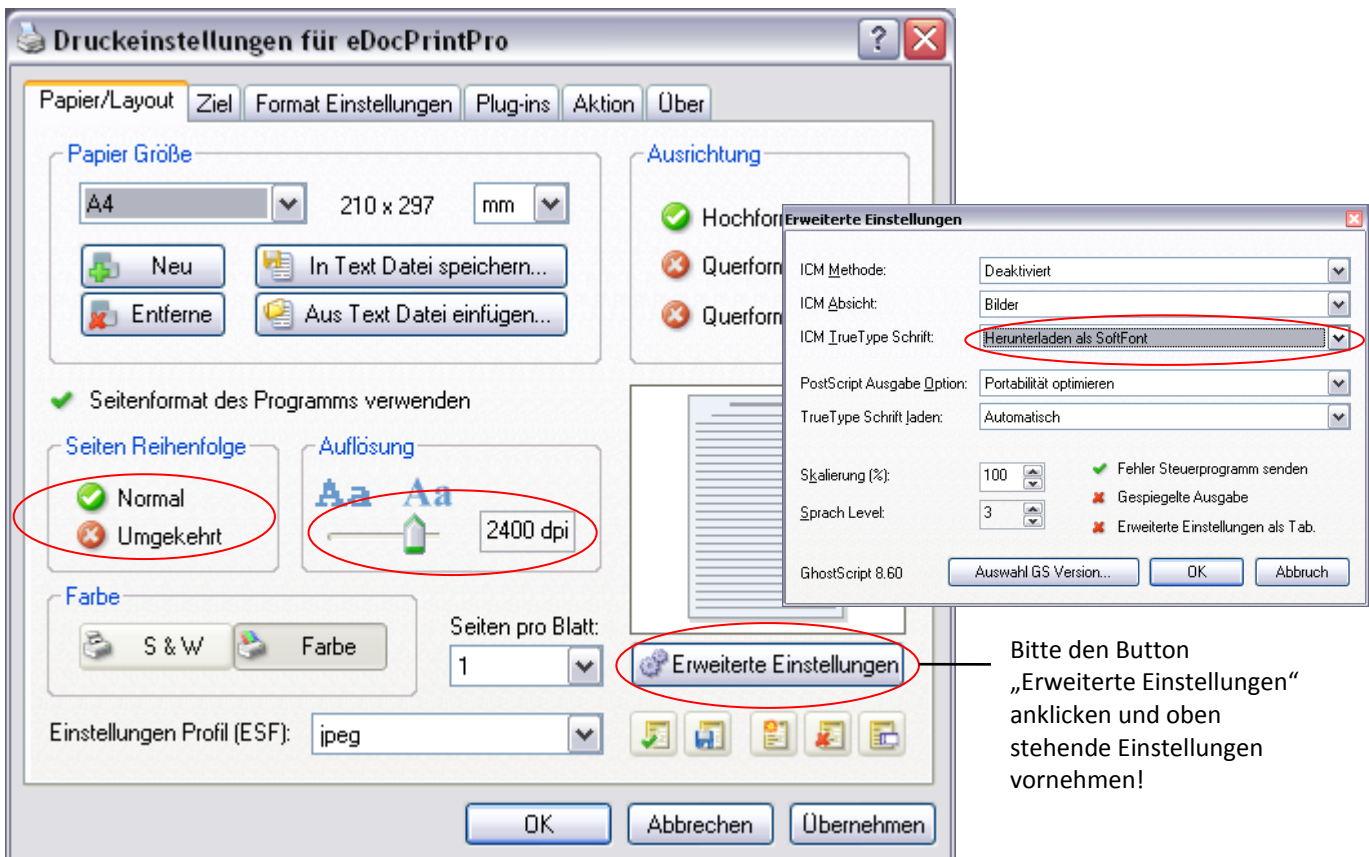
Druckeinstellungen für eDocPrintPro

Papier/Layout | Ziel | Format Einstellungen | Plug-ins | Aktion | Über

Papier Größe

A4

210 x 297

mm

Neu

In Text Datei speichern...

Entferne

Aus Text Datei einfügen...

Ausrichtung

Hochfor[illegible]

Querforn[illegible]

Querforn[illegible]

Seitenformat des Programms verwenden

Seiten Reihenfolge

Normal

Umgekehrt

Auflösung

Aa Aa

2400 dpi

Farbe

S & W

Farbe

Seiten pro Blatt:

1

Erweiterte Einstellungen

Einstellungen Profil (ESF):

jpeg

OK

Abbrechen

Übernehmen

Erweiterte Einstellungen

ICM Methode: Deaktiviert

ICM Absicht: Bilder

ICM TrueType Schrift: Herunterladen als SoftFont

PostScript Ausgabe Option: Portabilität optimieren

TrueType Schrift laden: Automatisch

Skalierung (%): 100

Sprach Level: 3

Fehler Steuerprogramm senden

Gespiegelte Ausgabe

Erweiterte Einstellungen als Tab.

GhostScript 8.60

Auswahl GS Version...

OK

Abbruch

Bitte den Button „Erweiterte Einstellungen“ anklicken und oben stehende Einstellungen vornehmen!